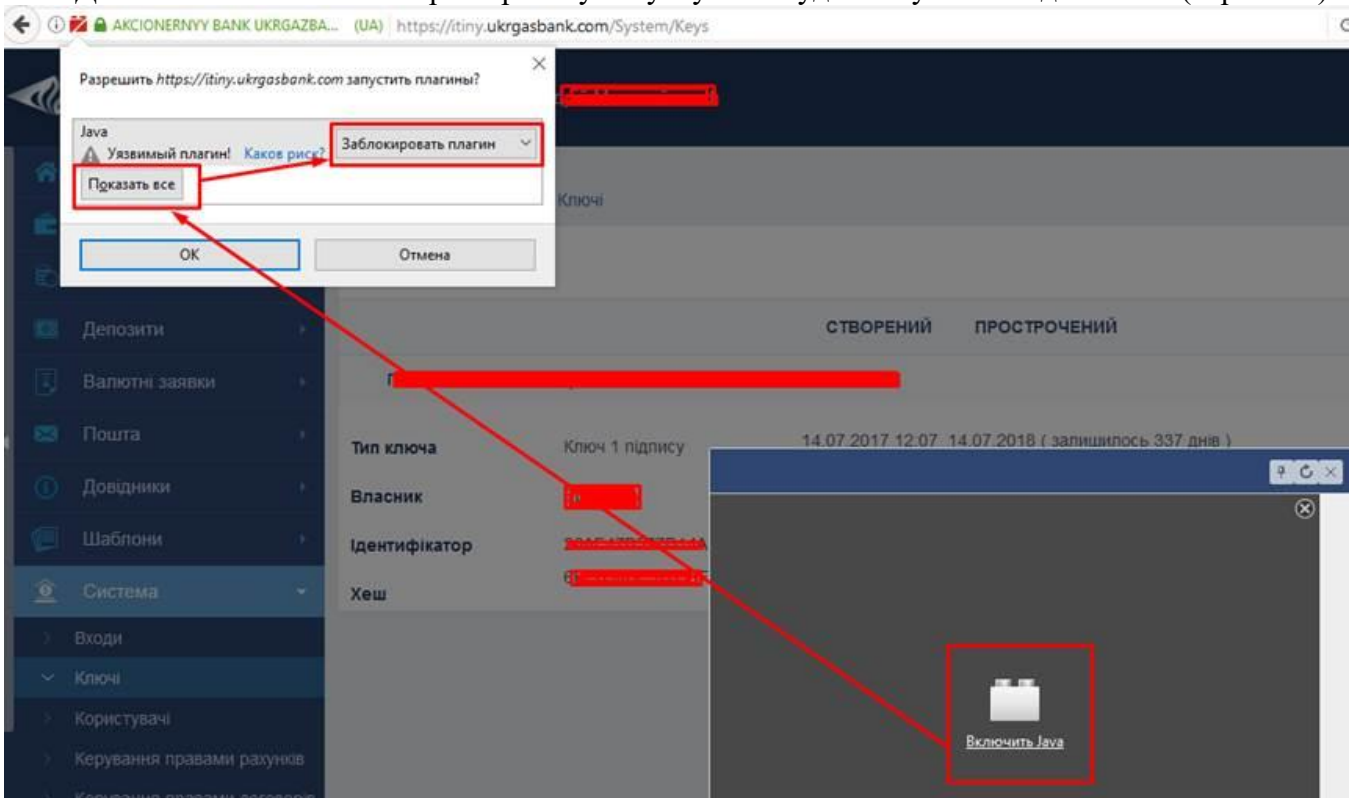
AKCIONERNYY BANK UKRGAZBA... (UA) https://itiny.ukrgasbank.com/System/Keys

Разрешить https://itiny.ukrgasbank.com запустить плагины?

Java
Уязвимый плагин! Каков риск?
Заблокировать плагин
Показать все

OK
Отмена

Ключі

Депозити
Валютні заявки
Пошта
Довідники
Шаблони
Система
Входи
Ключі
Користувачі
Керування правами рахунків

СТВОРЕНИЙ
ПРОСТРОЧЕНИЙ

Тип ключа
Ключ 1 підпису
14.07.2017 12:07 14.07.2018 ( залишилось 337 днів )
Власник
Ідентифікатор
Хеш

Включить Java